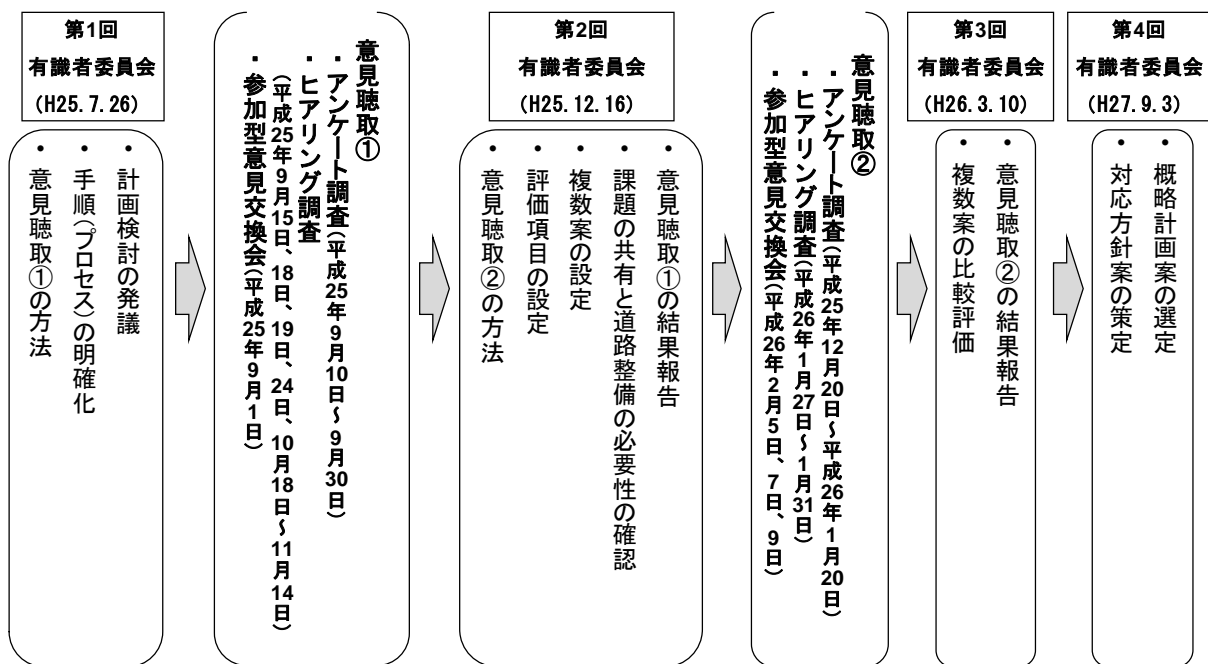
第1回
有識者委員会
(H25.7.26)

・計画検討の発議
・手順(プロセス)の明確化
・意見聴取①の方法

意見聴取①
・アンケート調査(平成25年9月10日~9月30日)
・ヒアリング調査(平成25年9月15日、18日、19日、24日、10月18日~11月14日)
・参加型意見交換会(平成25年9月1日)

第2回
有識者委員会
(H25.12.16)

・意見聴取①の結果報告
・課題の共有と道路整備の必要性の確認
・複数案の設定
・評価項目の設定
・意見聴取②の方法

意見聴取②
・アンケート調査(平成25年12月20日~平成26年1月20日)
・ヒアリング調査(平成26年1月27日~1月31日)
・参加型意見交換会(平成26年2月5日、7日、9日)

第3回
有識者委員会
(H26.3.10)

・意見聴取②の結果報告
・複数案の比較評価

第4回
有識者委員会
(H27.9.3)

・概略計画案の選定
・対応方針案の策定